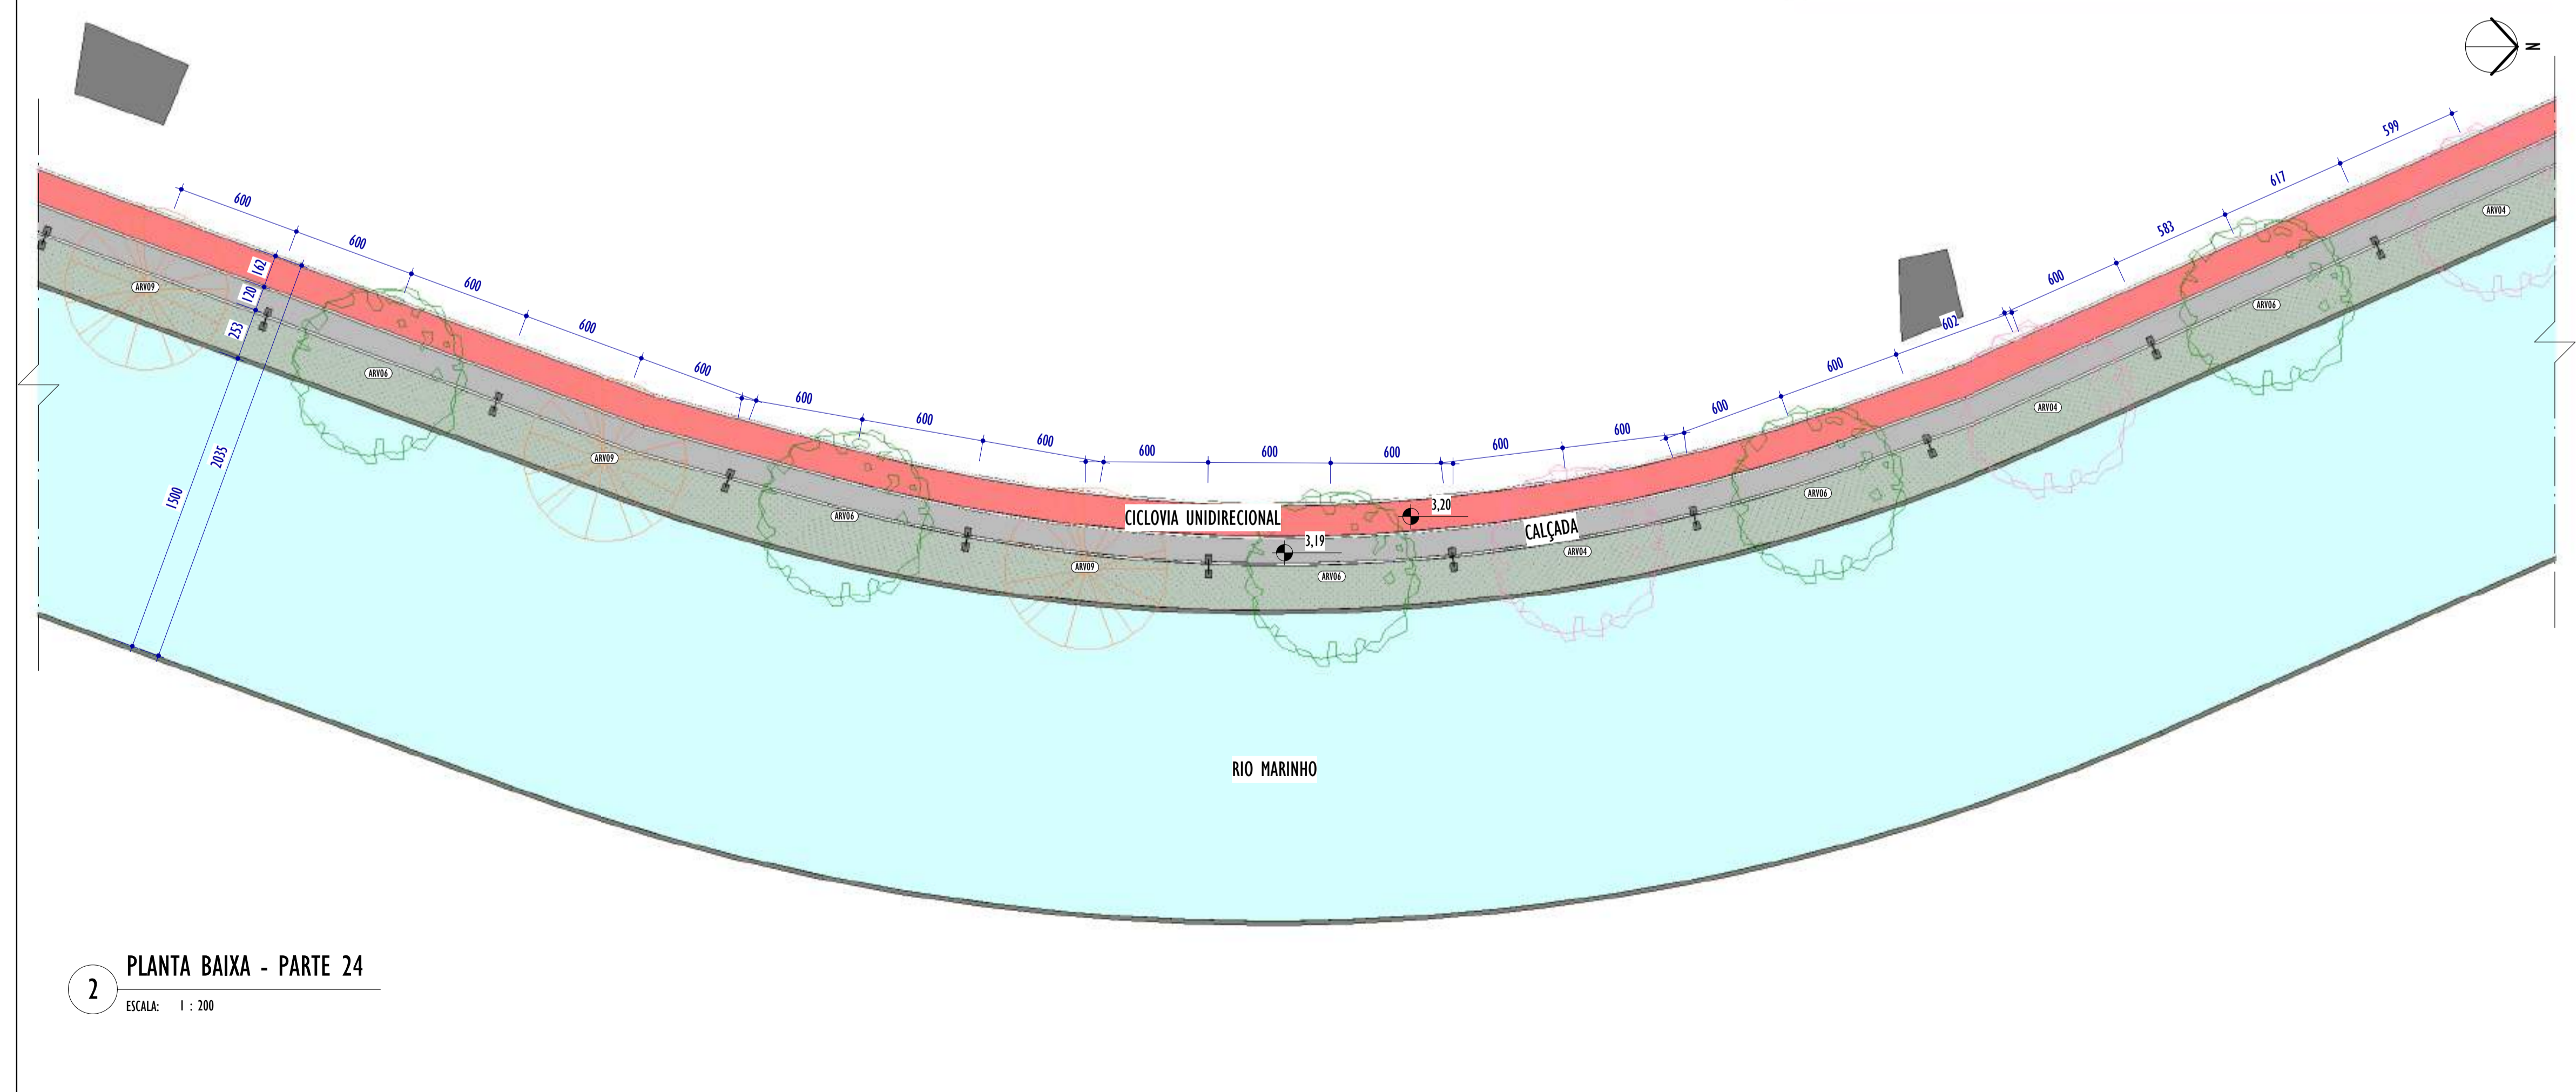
N

600
600
600
600
600
600
600
600
600
600
600
600
600
600
600
600
602
600
583
617
599

162
120
253
2035
1500

ARV09
ARV06
ARV09
ARV06
ARV09
ARV06
ARV04
ARV06
ARV04
ARV06
ARV04

CICLOVIA UNIDIRECIONAL
3,20
3,19
CALÇADA

RIO MARINHO

2
PLANTA BAIXA - PARTE 24
ESCALA: 1 : 200